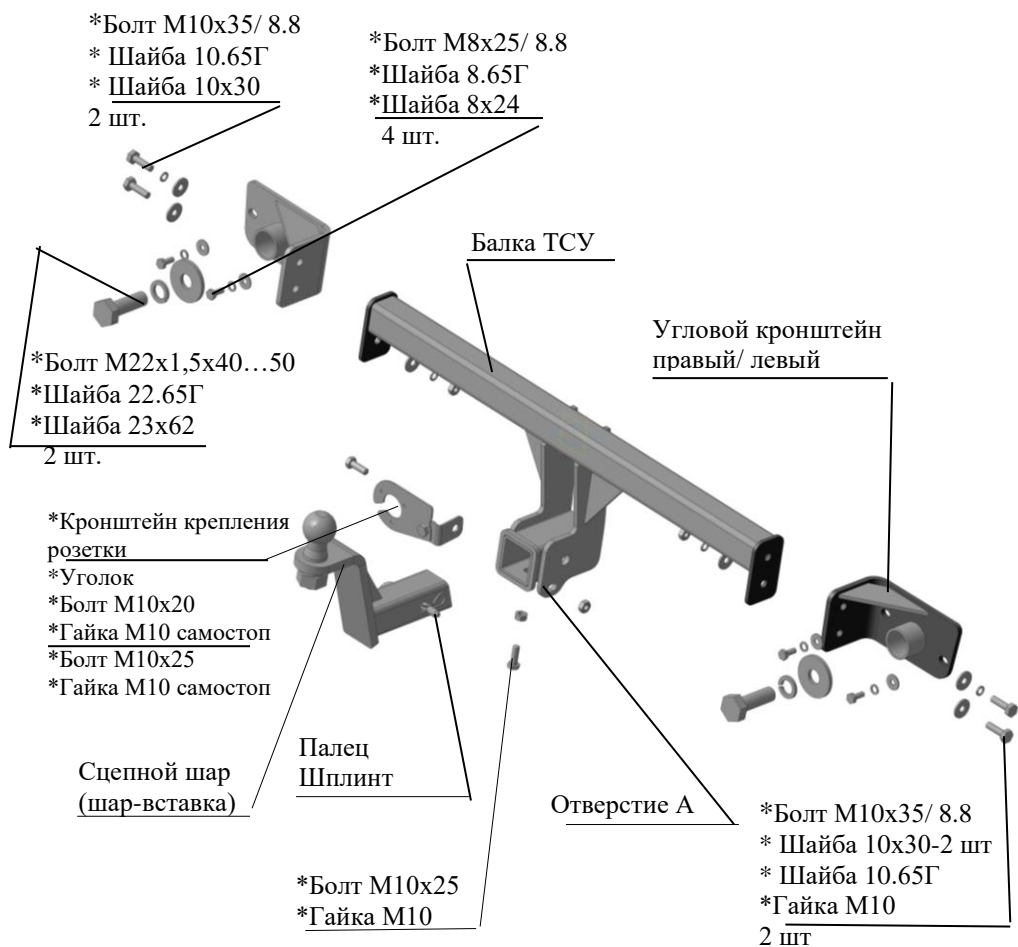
*Болт М10х35/ 8.8
* Шайба 10.65Г
* Шайба 10х30
2 шт.

*Болт М8х25/ 8.8
*Шайба 8.65Г
*Шайба 8х24
4 шт.

Балка ТСУ

Угловой кронштейн правый/ левый

*Болт М22х1,5х40…50
*Шайба 22.65Г
*Шайба 23х62
2 шт.

*Кронштейн крепления розетки
*Уголок
*Болт М10х20
*Гайка М10 самостоп
*Болт М10х25
*Гайка М10 самостоп

Палец
Шплинт

Сцепной шар
(шар-вставка)

Отверстие А

*Болт М10х35/ 8.8
* Шайба 10х30-2 шт
* Шайба 10.65Г
*Гайка М10
2 шт

*Болт М10х25
*Гайка М10